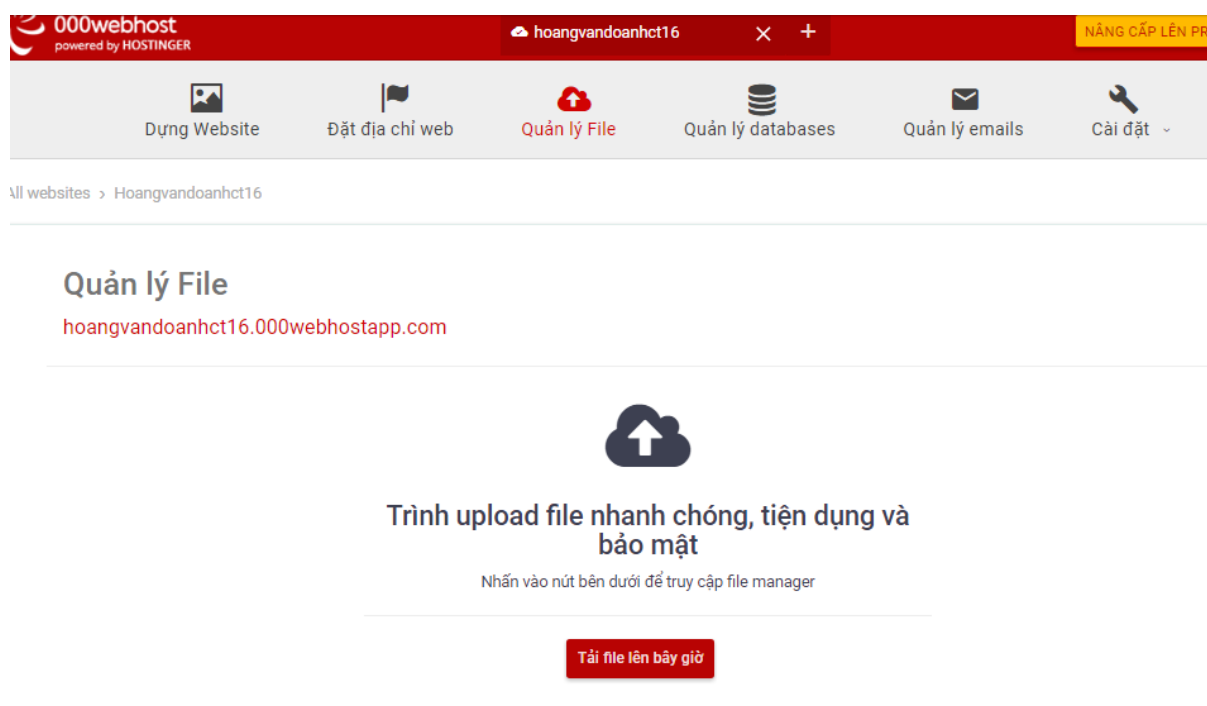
000webhost
powered by HOSTINGER

hoangvandoanhct16 × +

NÂNG CẤP LÊN PR

Dựng Website Đặt địa chỉ web Quản lý File Quản lý databases Quản lý emails Cài đặt

All websites › Hoangvandoanhct16

Quản lý File

hoangvandoanhct16.000webhostapp.com

Trình upload file nhanh chóng, tiện dụng và bảo mật

Nhấn vào nút bên dưới để truy cập file manager

Tải file lên bây giờ